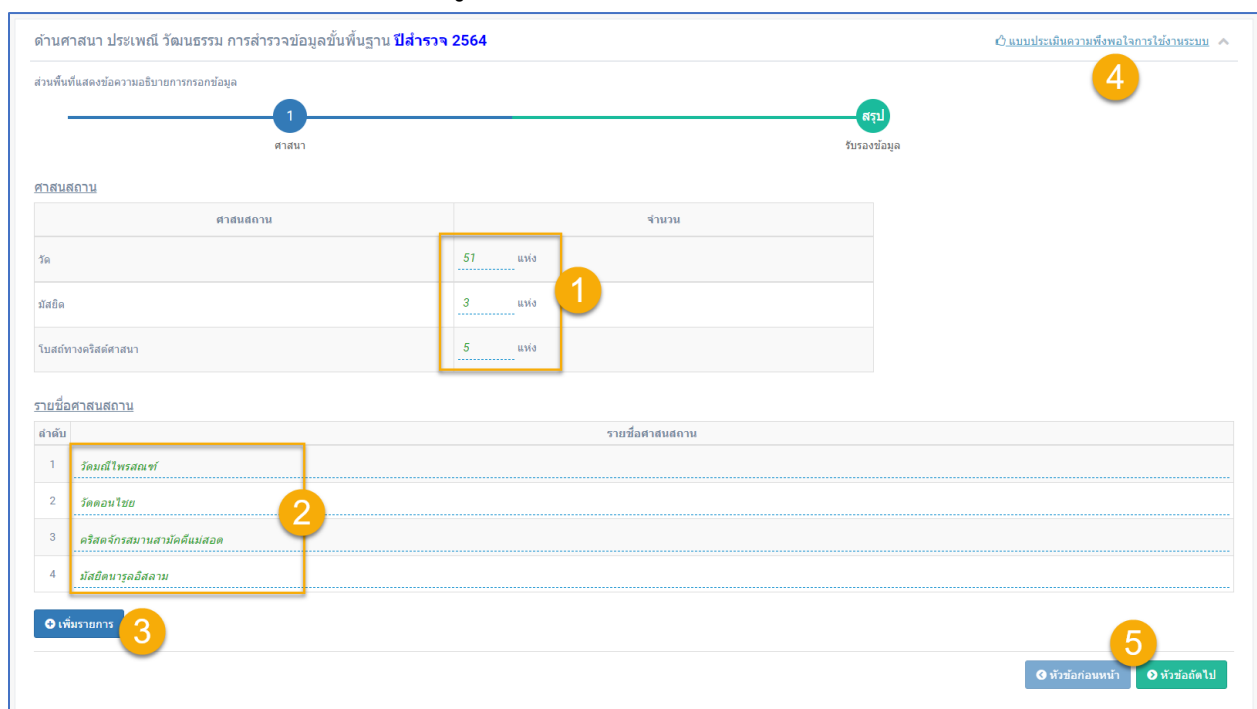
ด้านศาสนา ประเพณี วัฒนธรรม การสำรวจข้อมูลขั้นพื้นฐาน ปีสำรวจ 2564

แบบประเมินความพึงพอใจการใช้งานระบบ

4

ส่วนพื้นที่แสดงข้อความอธิบายการกรอกข้อมูล

1
ศาสนา

สรุป
รับรองข้อมูล

ศาสนสถาน

| ศาสนสถาน | จำนวน |
|---|---|
| วัด | 51 แห่ง |
| มัสยิด | 3 แห่ง |
| โบสถ์ทางคริสต์ศาสนา | 5 แห่ง |

1

รายชื่อศาสนสถาน

| ลำดับ | รายชื่อศาสนสถาน |
|---|---|
| 1 | วัดมณีไพรสณฑ์ |
| 2 | วัดดอนไชย |
| 3 | คริสตจักรสมานสามัคคีแม่สอด |
| 4 | มัสยิดนารูลอิสลาม |

2

เพิ่มรายการ

3

5

หัวข้อก่อนหน้า

หัวข้อถัดไป